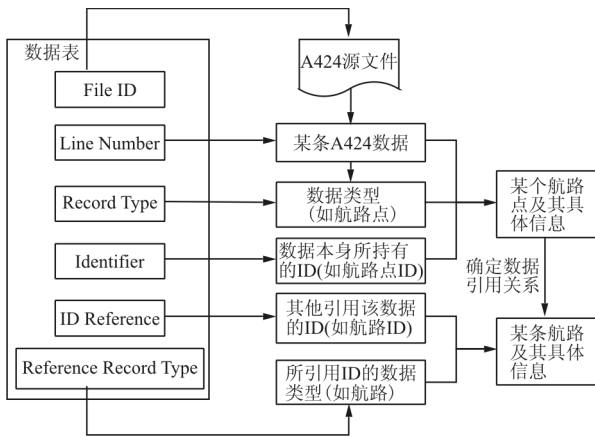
数据表

File ID

Line Number

Record Type

Identifier

ID Reference

Reference Record Type

A424源文件

某条A424数据

数据类型
(如航路点)

数据本身所持有的ID(如航路点ID)

其他引用该数据的ID(如航路ID)

所引用ID的数据类型(如航路)

某个航路点及其具体信息

确定数据引用关系

某条航路及其具体信息